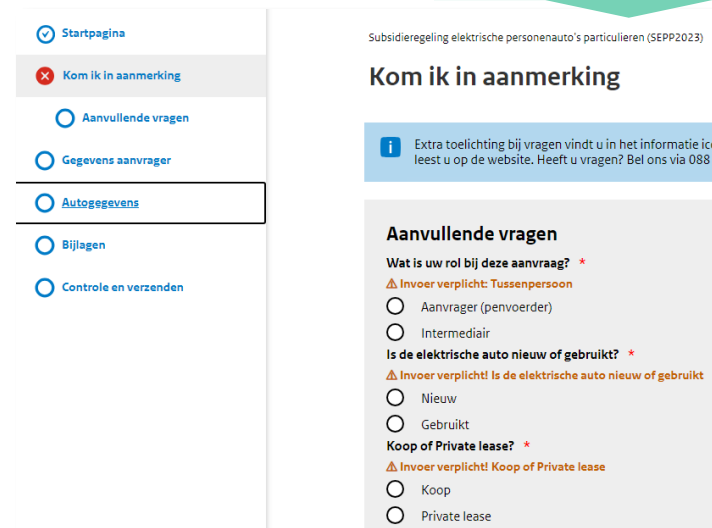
Startpagina

Kom ik in aanmerking

Aanvullende vragen

Gegevens aanvrager

Autogegevens

Bijlagen

Controle en verzenden

Subsidieregeling elektrische personenauto's particulieren (SEPP2023)

Kom ik in aanmerking

Extra toelichting bij vragen vindt u in het informatie ic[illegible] leest u op de website. Heeft u vragen? Bel ons via 088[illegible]

Aanvullende vragen

Wat is uw rol bij deze aanvraag? *

⚠ Invoer verplicht: Tussenpersoon

Aanvrager (penvoerder)

Intermediair

Is de elektrische auto nieuw of gebruikt? *

⚠ Invoer verplicht! Is de elektrische auto nieuw of gebruikt

Nieuw

Gebruikt

Koop of Private lease? *

⚠ Invoer verplicht! Koop of Private lease

Koop

Private lease